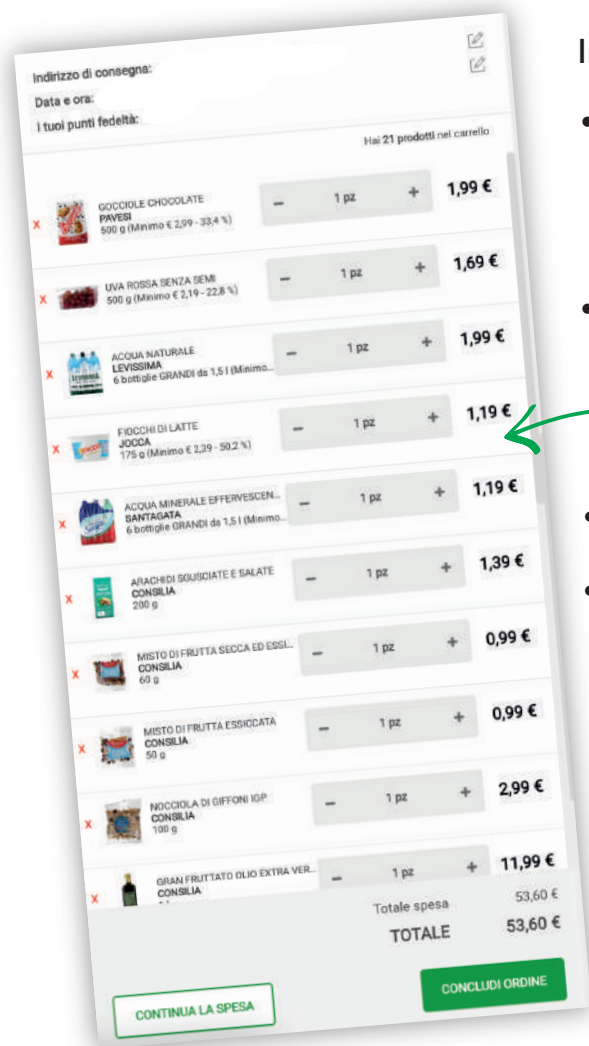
Indirizzo di consegna:
Data e ora:
I tuoi punti fedeltà:

Hai 21 prodotti nel carrello

| | | | | | |
|---|---|---|---|---|---|
| x | GOCCIOLE CHOCOLATE PAVESI 500 g (Minimo € 2,99 - 33,4 %) | – | 1 pz | + | 1,99 € |
| x | UVA ROSSA SENZA SEMI 500 g (Minimo € 2,19 - 22,8 %) | – | 1 pz | + | 1,69 € |
| x | ACQUA NATURALE LEVISSIMA 6 bottiglie GRANDI da 1,5 l (Minimo... | – | 1 pz | + | 1,99 € |
| x | FIOCCHI DI LATTE JOCCA 175 g (Minimo € 2,39 - 50,2 %) | – | 1 pz | + | 1,19 € |
| x | ACQUA MINERALE EFFERVESCEN... SANTAGATA 6 bottiglie GRANDI da 1,5 l (Minimo... | – | 1 pz | + | 1,19 € |
| x | ARACHIDI SGUSCIATE E SALATE CONSILIA 200 g | – | 1 pz | + | 1,39 € |
| x | MISTO DI FRUTTA SECCA ED ESSI... CONSILIA 60 g | – | 1 pz | + | 0,99 € |
| x | MISTO DI FRUTTA ESSICCATA CONSILIA 50 g | – | 1 pz | + | 0,99 € |
| x | NOCCIOLA DI GIFFONI IGP CONSILIA 100 g | – | 1 pz | + | 2,99 € |
| x | GRAN FRUTTATO OLIO EXTRA VER... CONSILIA | – | 1 pz | + | 11,99 € |

Totale spesa 53,60 €
TOTALE 53,60 €

CONTINUA LA SPESA
CONCLUDI ORDINE

I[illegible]